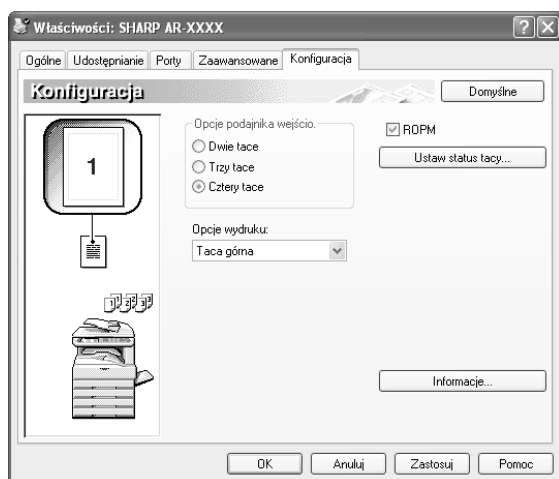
Właściwości: SHARP AR-XXXX

Ogólne | Udostępnianie | Porty | Zaawansowane | Konfiguracja

Konfiguracja

Domyślne

1

Opcje podajnika wejścio.

Dwie tace

Trzy tace

Cztery tace

ROPM

Ustaw status tacy...

Opcje wydruku:

Taca górna

Informacje...

OK | Anuluj | Zastosuj | Pomoc